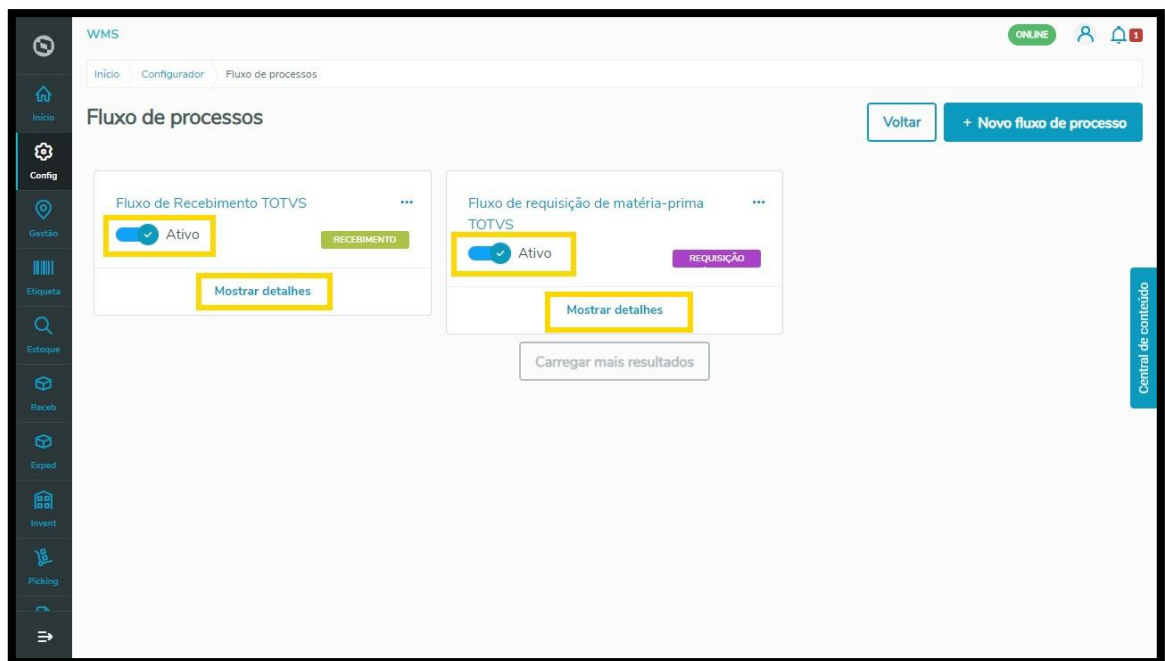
WMS

ONLINE 1

Início
Config
Gestão
Etiqueta
Estoque
Receb
Exped
Invent
Picking

Início Configurador Fluxo de processos

Fluxo de processos

Voltar

+ Novo fluxo de processo

Fluxo de Recebimento TOTVS ...

Ativo

RECEBIMENTO

Mostrar detalhes

Fluxo de requisição de matéria-prima TOTVS ...

Ativo

REQUISIÇÃO

Mostrar detalhes

Carregar mais resultados

Central de conteúdo